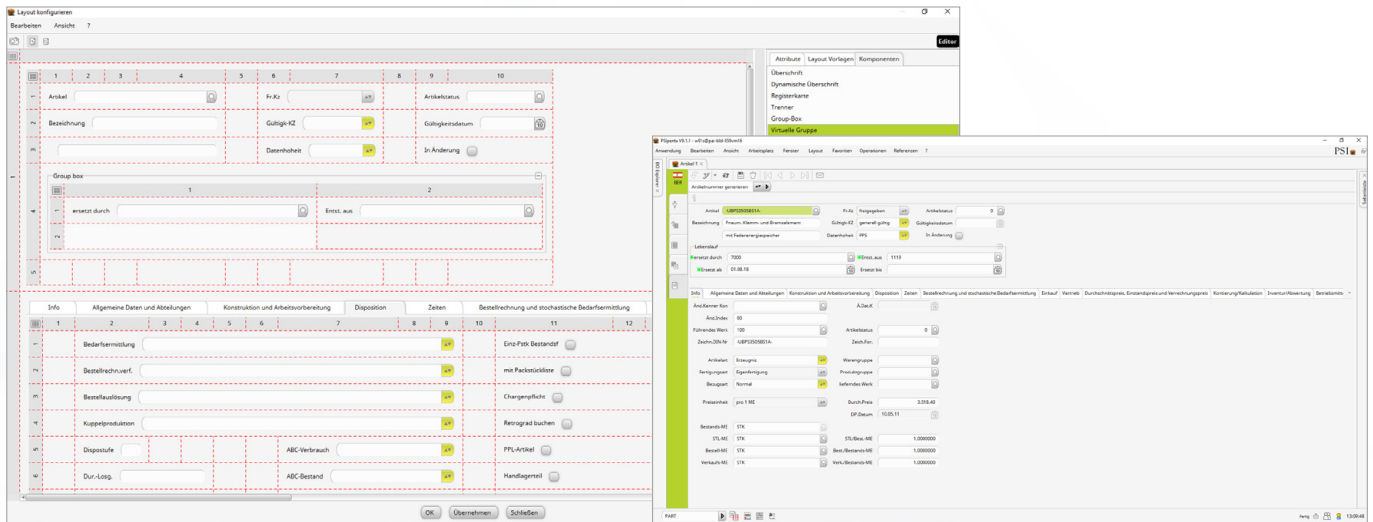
Layout konfigurieren

Bearbeiten Ansicht ?

Editor

Attribute Layout Vorlagen Komponenten

Überschrift
Dynamische Überschrift
Registerkarte
Trenner
Group-Box
Virtuelle Gruppe

1 2 3 4 5 6 7 8 9 10

1 Artikel Fr.Kz Artikelstatus
2 Bezeichnung Gültigk-KZ Gültigkeitsdatum
3 Datenhoheit In Änderung

Group box
1 2
1 ersetzt durch Entst. aus
2

Info Allgemeine Daten und Abteilungen Konstruktion und Arbeitsvorbereitung Disposition Zeiten Bestellrechnung und stochastische Bedarfsermittlung

1 2 3 4 5 6 7 8 9 10 11 12

1 Bedarfsermittlung Einz-Ptdk Bestandsf
2 Bestellrechn.verf. mit Packstückliste
3 Bestellauslösung Chargenpflicht
4 Kuppelproduktion Retrograd buchen
5 Dispostufe ABC-Verbrauch PPL-Artikel
6 Dur.-Losg. ABC-Bestand Handlagerteil

OK Übernehmen Schließen

PSIpenta V9.1.1 - erf@psi-bld-l09vm18

Anwendung Bearbeiten Ansicht Arbeitsplatz Fenster Layout Favoriten Operationen Referenzen ?

PSI

Artikel 1

Artikelnummer generieren

Artikel -UBPS0505B01A Fr.Kz freigegeben Artikelstatus 0
Bezeichnung Freum. Klemm- und Bremsatlemmtr Gültigk-KZ generell gültig Gültigkeitsdatum
mit Federenergiespeicher Datenhoheit PPS In Änderung

Lebenslauf
ersetzt durch 7000 Entst. aus 1113
Ersetzt ab 01.08.18 Ersetzt bis

Info Allgemeine Daten und Abteilungen Konstruktion und Arbeitsvorbereitung Disposition Zeiten Bestellrechnung und stochastische Bedarfsermittlung Einkauf Vertrieb Durchschnittspreis, Einstandspreis und Verrechnungspreis Kontierung/Kalkulation Inventur/Abwertung Betriebsmitte

Änd.Kenner Kon Ä.Dat.K
Änd.Index 00
Führendes Werk 100 Artikelstatus 0
Zeichn.DIN-Nr -UBPS0505B01A- Zeich.Forr.
Artikelart Erzeugnis Warengruppe
Fertigungsart Eigenfertigung Produktgruppe
Bezugsart Normal liefernder Werk
Preiseinheit pro 1 ME Durch.Preis 3.518,40
DP.Datum 10.05.11
Bestands-ME STK
STL-ME STK STL/Best.-ME 1,0000000
Bestell-ME STK Best./Bestands-ME 1,0000000
Verkaufs-ME STK Verk./Bestands-ME 1,0000000

PART

13:09:46